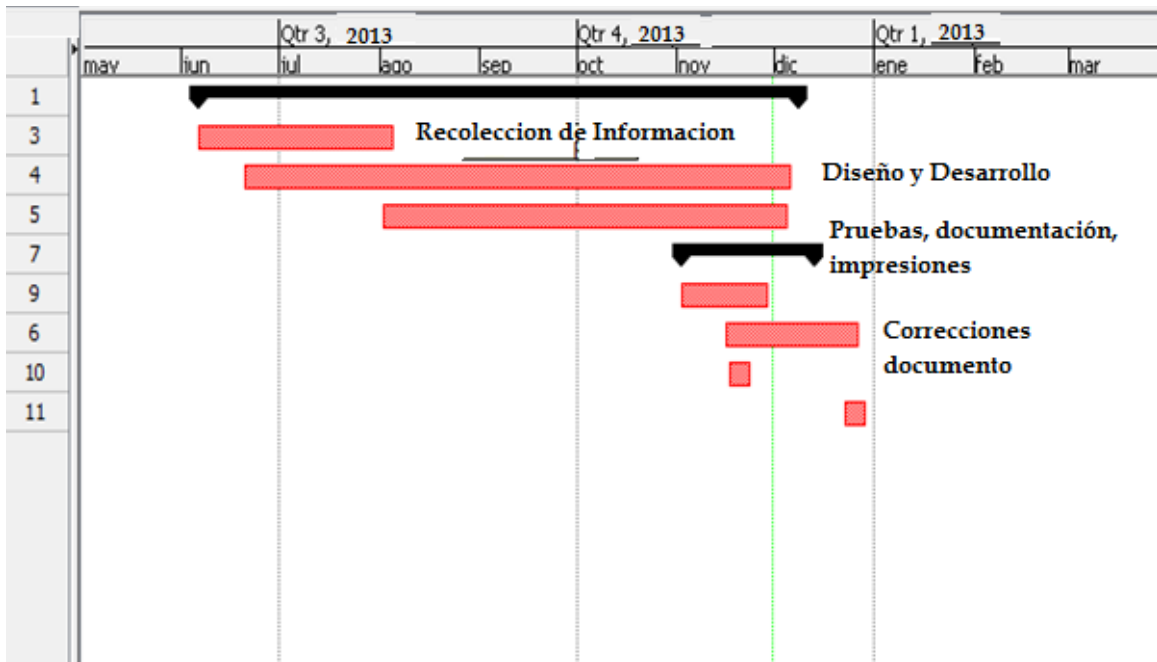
Qtr 3, 2013 | Qtr 4, 2013 | Qtr 1, 2013

| may | jun | jul | ago | sep | oct | nov | dic | ene | feb | mar |
|---|---|---|---|---|---|---|---|---|---|---|

1
3
4
5
7
9
6
10
11

Recoleccion de Informacion

Diseño y Desarrollo

Pruebas, documentación, impresiones

Correcciones documento